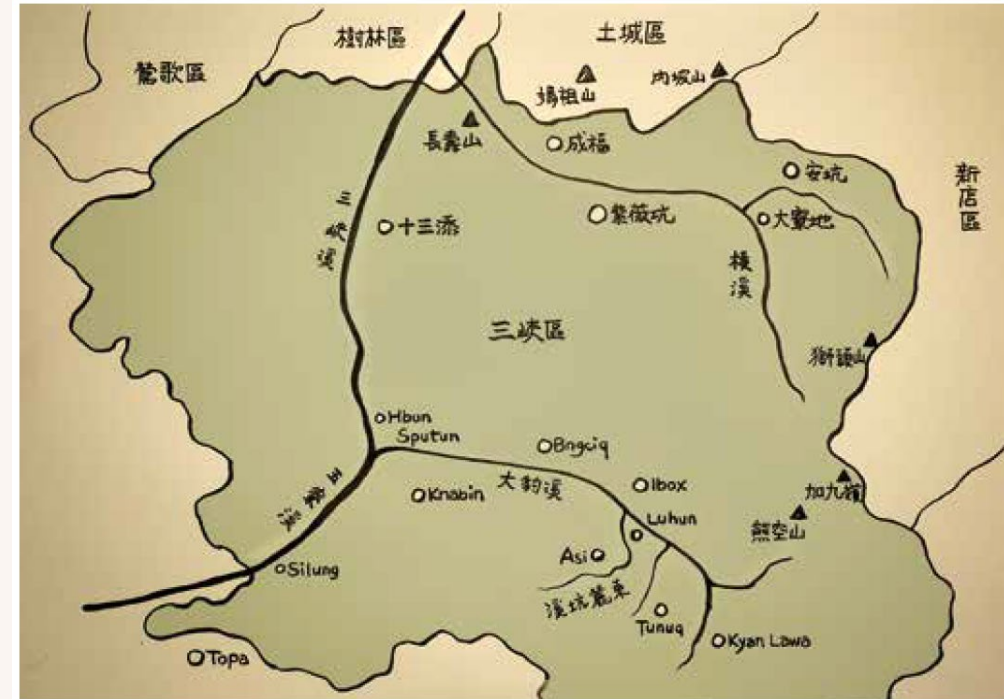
樹林區

土城區

鶯歌區

媽祖山

內城山

長壽山

成福

安坑

新店區

三峽溪

十三添

紫薇坑

大寮地

橫溪

三峽區

獅頭山

Hbun Sputun

Bngciq

大豹溪

Ibox

加九嶺

Knabin

Luhun

熊空山

三峽溪

Asi

Silung

溪坑麓東

Tunuq

Kyan Lawa

Topa